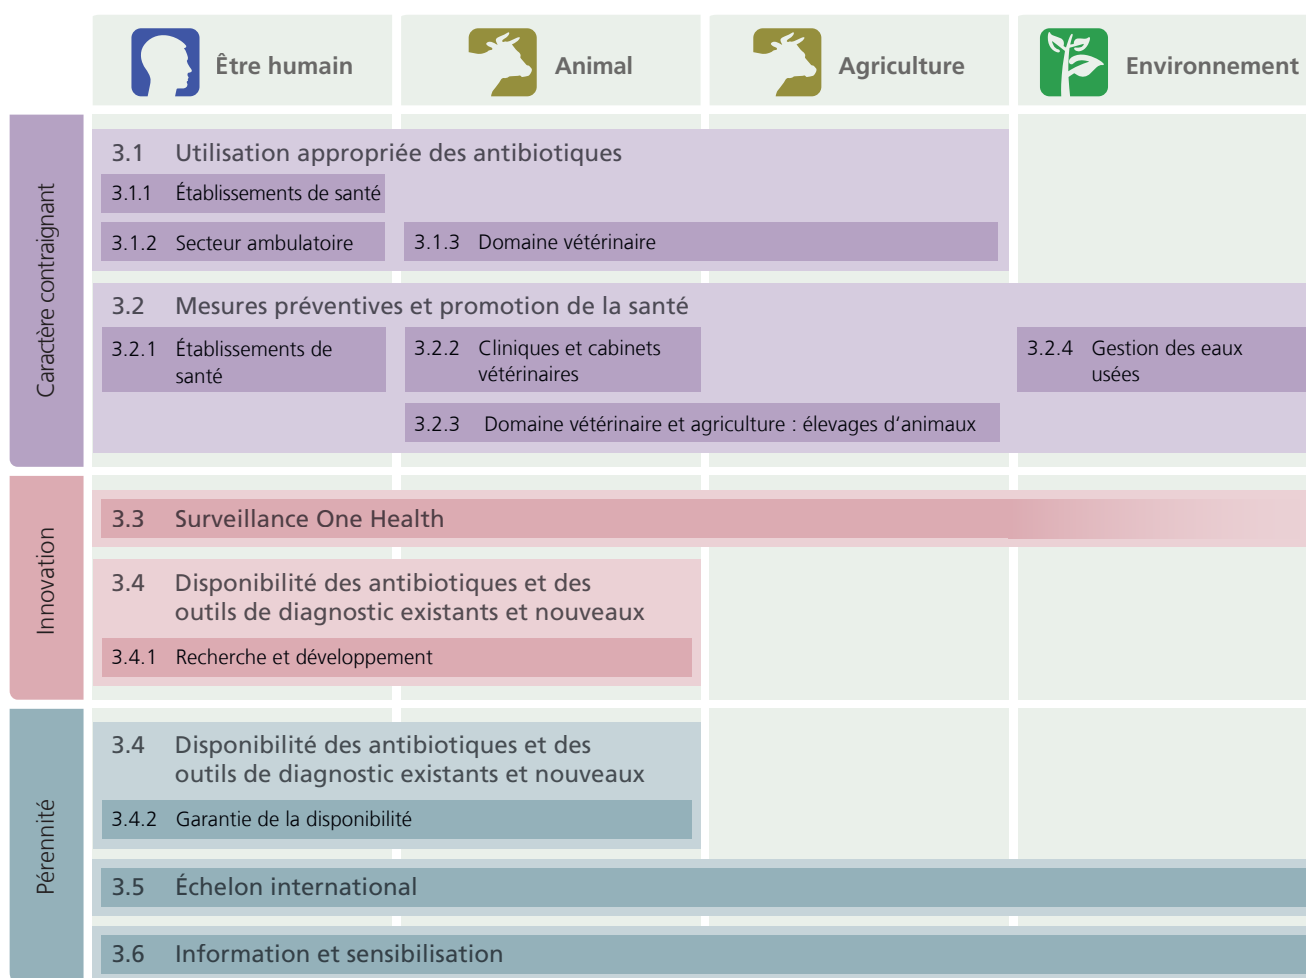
Être humain

Animal

Agriculture

Environnement

Caractère contraignant

3.1 Utilisation appropriée des antibiotiques

3.1.1 Établissements de santé

3.1.2 Secteur ambulatoire

3.1.3 Domaine vétérinaire

3.2 Mesures préventives et promotion de la santé

3.2.1 Établissements de santé

3.2.2 Cliniques et cabinets vétérinaires

3.2.4 Gestion des eaux usées

3.2.3 Domaine vétérinaire et agriculture : élevages d'animaux

Innovation

3.3 Surveillance One Health

3.4 Disponibilité des antibiotiques et des outils de diagnostic existants et nouveaux

3.4.1 Recherche et développement

Pérennité

3.4 Disponibilité des antibiotiques et des outils de diagnostic existants et nouveaux

3.4.2 Garantie de la disponibilité

3.5 Échelon international

3.6 Information et sensibilisation